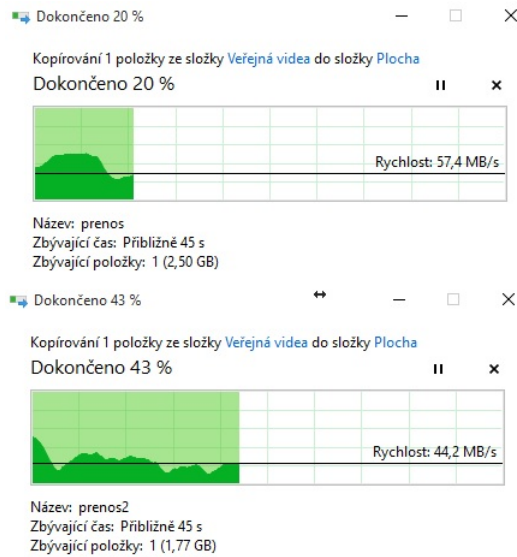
Dokončeno 20 %

Kopírování 1 položky ze složky Veřejná videa do složky Plocha

Dokončeno 20 %

Rychlost: 57,4 MB/s

Název: prenos
Zbývající čas: Přibližně 45 s
Zbývající položky: 1 (2,50 GB)

Dokončeno 43 %

Kopírování 1 položky ze složky Veřejná videa do složky Plocha

Dokončeno 43 %

Rychlost: 44,2 MB/s

Název: prenos2
Zbývající čas: Přibližně 45 s
Zbývající položky: 1 (1,77 GB)